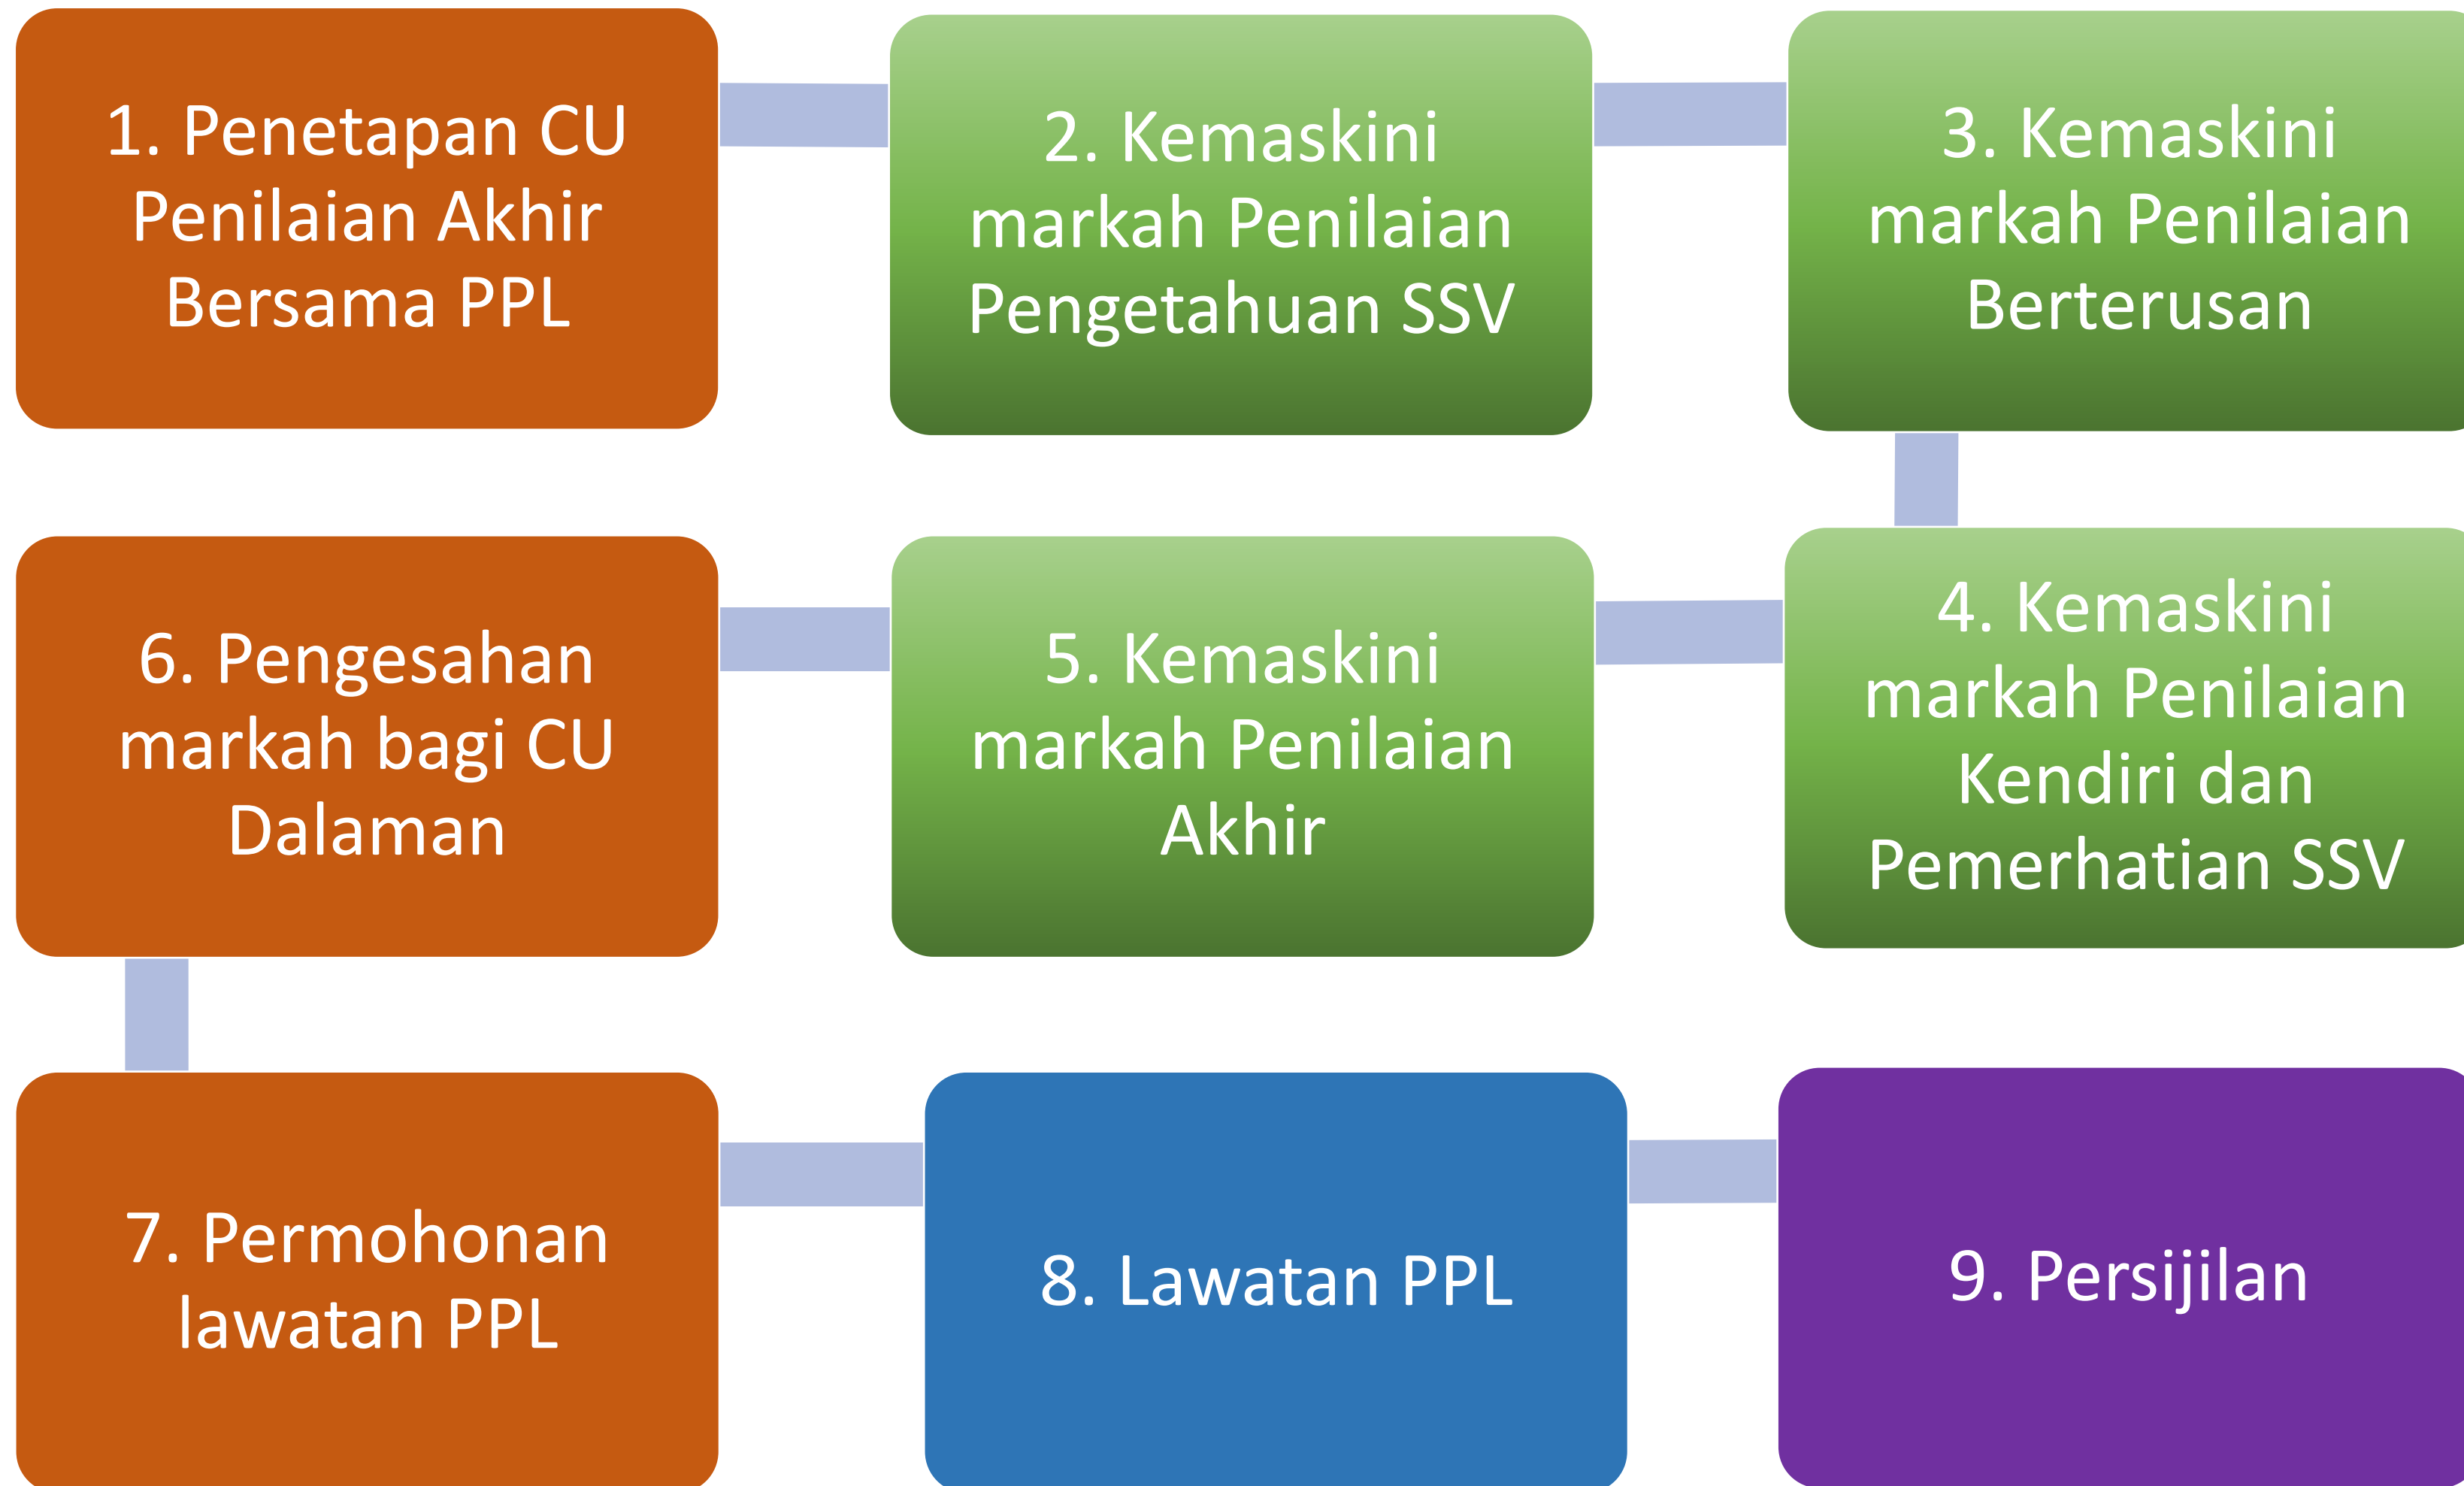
1. Penetapan CU Penilaian Akhir Bersama PPL

2. Kemaskini markah Penilaian Pengetahuan SSV

3. Kemaskini markah Penilaian Berterusan

4. Kemaskini markah Penilaian Kendiri dan Pemerhatian SSV

5. Kemaskini markah Penilaian Akhir

6. Pengesahan markah bagi CU Dalaman

7. Permohonan lawatan PPL

8. Lawatan PPL

9. Persijilan